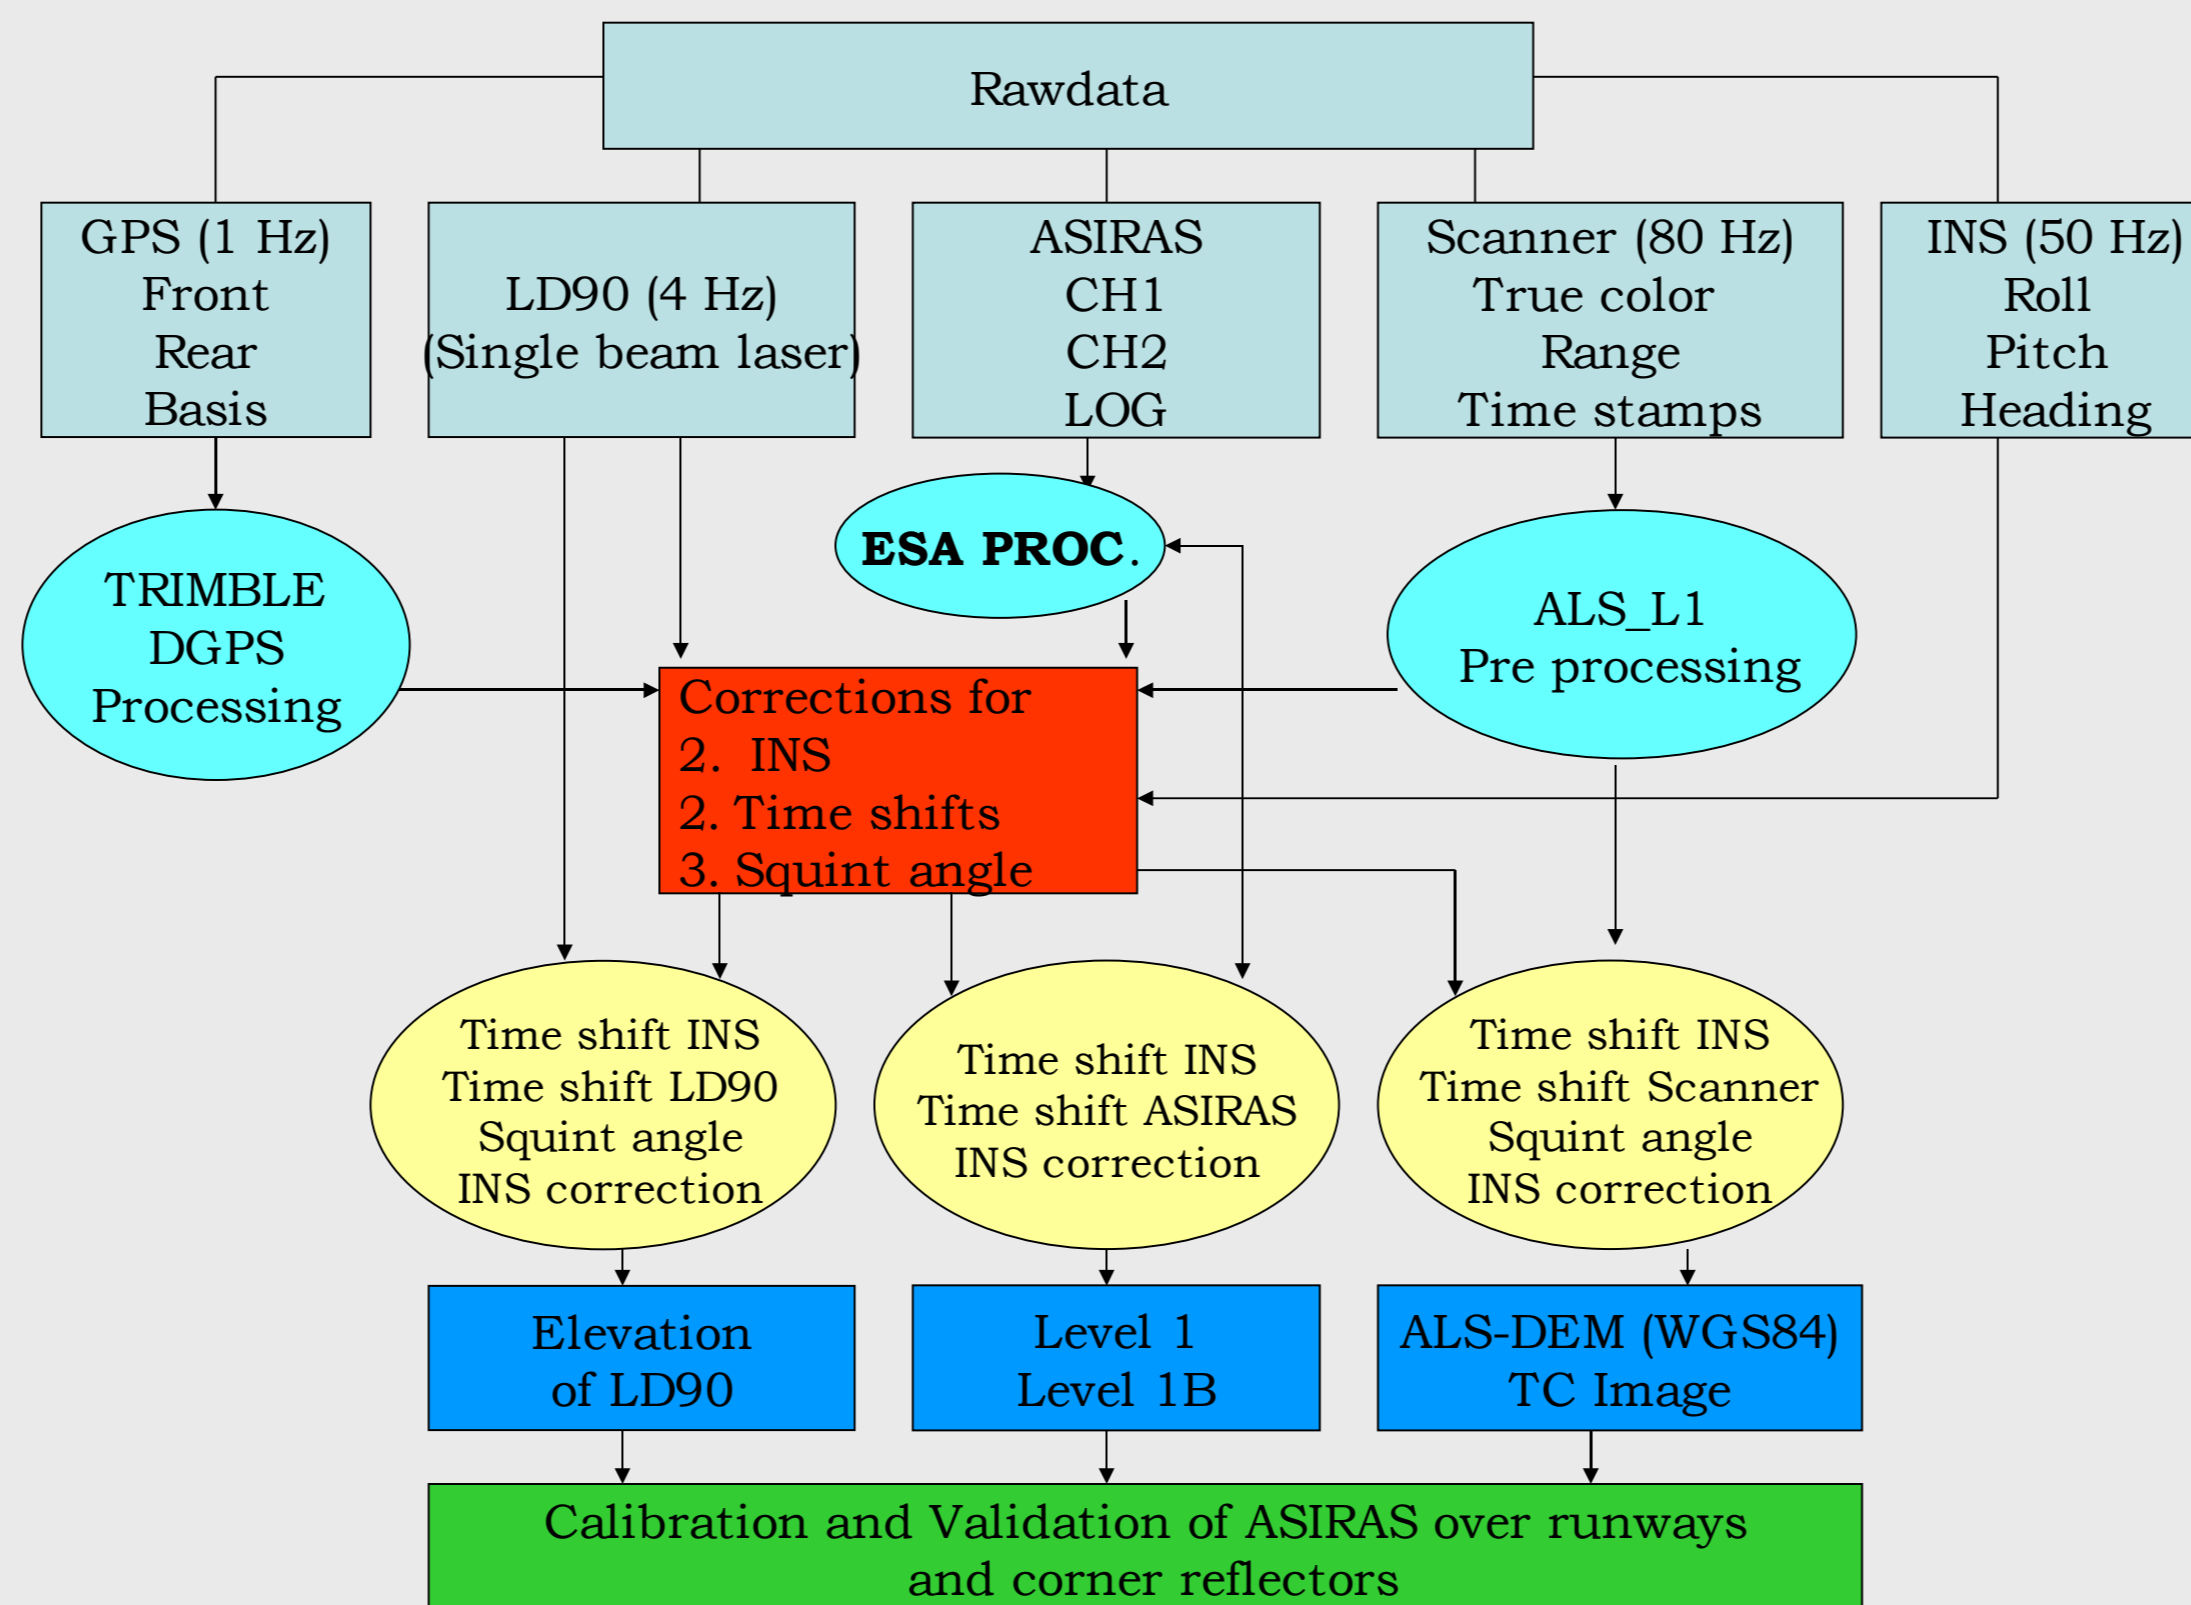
Rawdata

GPS (1 Hz)
Front
Rear
Basis

LD90 (4 Hz)
(Single beam laser)

ASIRAS
CH1
CH2
LOG

Scanner (80 Hz)
True color
Range
Time stamps

INS (50 Hz)
Roll
Pitch
Heading

TRIMBLE
DGPS
Processing

ESA PROC.

ALS_L1
Pre processing

Corrections for
2. INS
2. Time shifts
3. Squint angle

Time shift INS
Time shift LD90
Squint angle
INS correction

Time shift INS
Time shift ASIRAS
INS correction

Time shift INS
Time shift Scanner
Squint angle
INS correction

Elevation
of LD90

Level 1
Level 1B

ALS-DEM (WGS84)
TC Image

Calibration and Validation of ASIRAS over runways
and corner reflectors